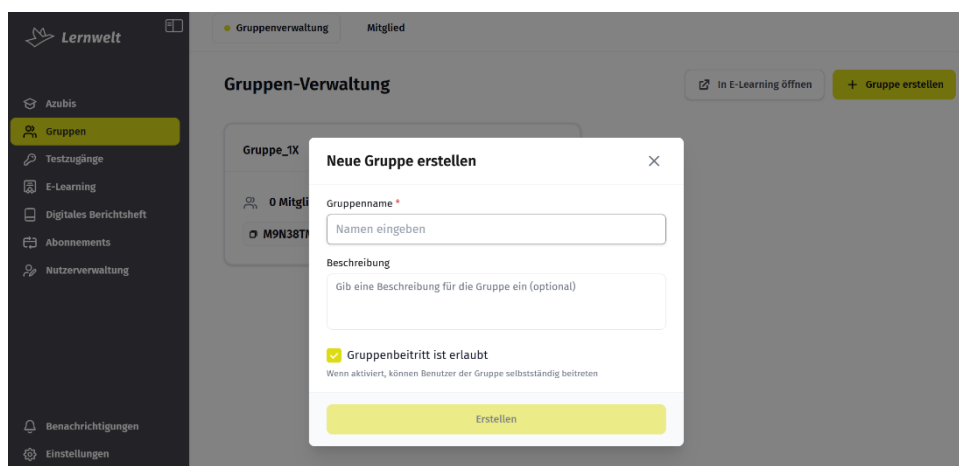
Lernwelt

Azubis
Gruppen
Testzugänge
E-Learning
Digitales Berichtsheft
Abonnements
Nutzerverwaltung

Benachrichtigungen
Einstellungen

Gruppenverwaltung
Mitglied

Gruppen-Verwaltung

In E-Learning öffnen
+ Gruppe erstellen

Gruppe_1X

0 Mitgli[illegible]

M9N38T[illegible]

Neue Gruppe erstellen

×

Gruppenname *

Namen eingeben

Beschreibung

Gib eine Beschreibung für die Gruppe ein (optional)

Gruppenbeitritt ist erlaubt

Wenn aktiviert, können Benutzer der Gruppe selbstständig beitreten

Erstellen